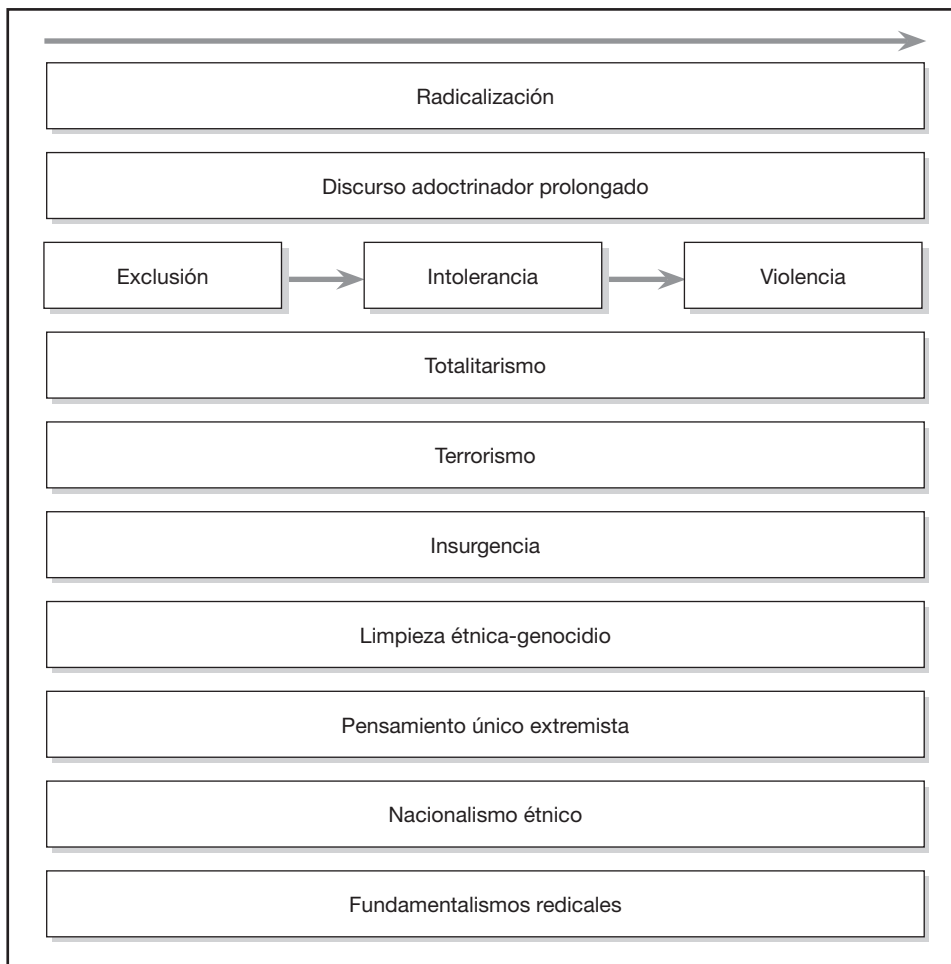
Radicalización

Discurso adoctrinador prolongado

Exclusión

Intolerancia

Violencia

Totalitarismo

Terrorismo

Insurgencia

Limpieza étnica-genocidio

Pensamiento único extremista

Nacionalismo étnico

Fundamentalismos redicales